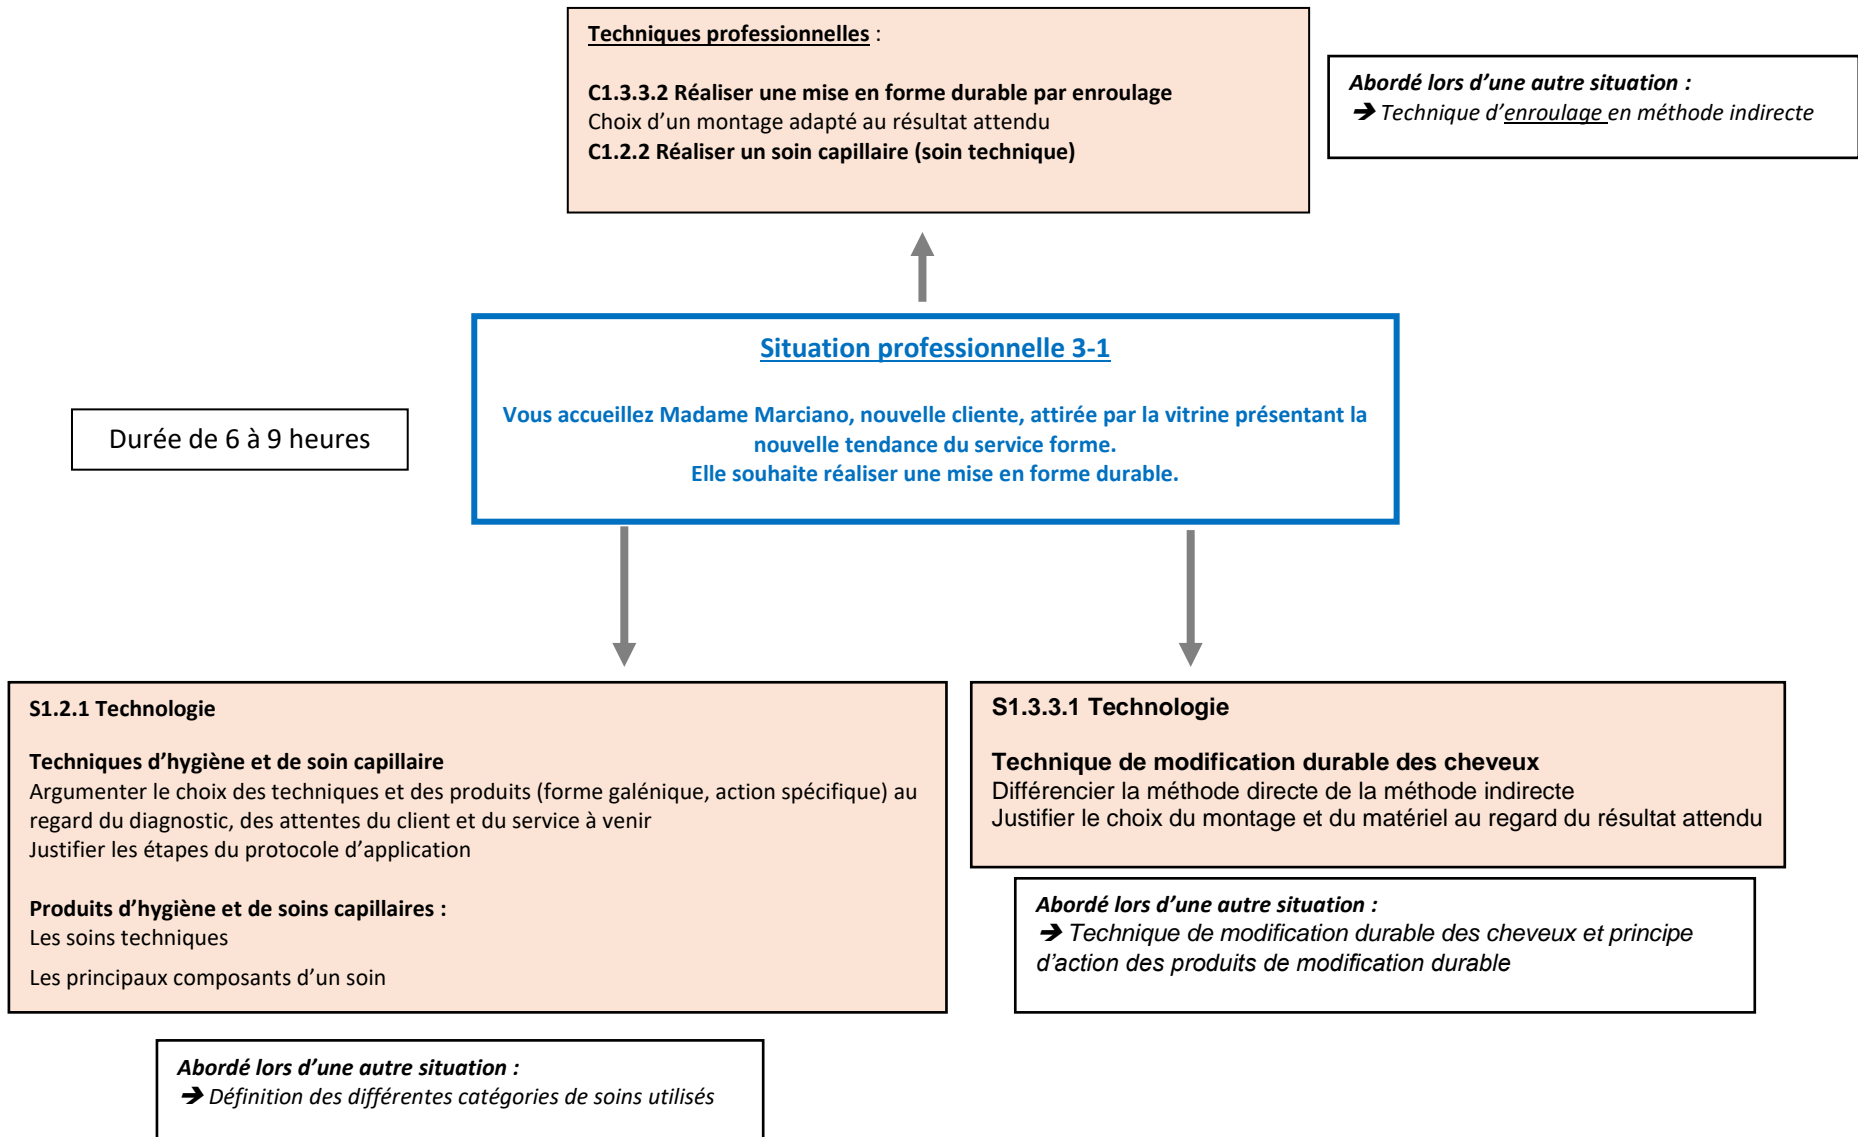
Techniques professionnelles :

C1.3.3.2 Réaliser une mise en forme durable par enroulage
Choix d'un montage adapté au résultat attendu
C1.2.2 Réaliser un soin capillaire (soin technique)

Abordé lors d'une autre situation :
➔ Technique d'enroulage en méthode indirecte

Situation professionnelle 3-1

Vous accueillez Madame Marciano, nouvelle cliente, attirée par la vitrine présentant la nouvelle tendance du service forme.
Elle souhaite réaliser une mise en forme durable.

Durée de 6 à 9 heures

S1.2.1 Technologie

Techniques d'hygiène et de soin capillaire
Argumenter le choix des techniques et des produits (forme galénique, action spécifique) au regard du diagnostic, des attentes du client et du service à venir
Justifier les étapes du protocole d'application

Produits d'hygiène et de soins capillaires :
Les soins techniques
Les principaux composants d'un soin

Abordé lors d'une autre situation :
➔ Définition des différentes catégories de soins utilisés

S1.3.3.1 Technologie

Technique de modification durable des cheveux
Différencier la méthode directe de la méthode indirecte
Justifier le choix du montage et du matériel au regard du résultat attendu

Abordé lors d'une autre situation :
➔ Technique de modification durable des cheveux et principe d'action des produits de modification durable